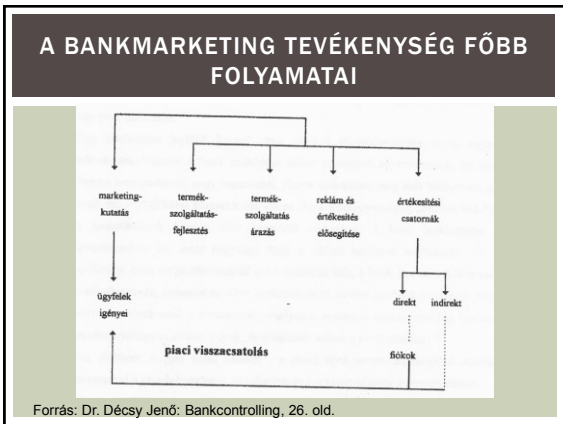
A BANKMARKETING TEVÉKENYSÉG FŐBB FOLYAMATAI

marketing-kutatás

termék-szolgáltatás-fejlesztés

termék-szolgáltatás árazás

reklám és értékesítés elősegítése

értékesítési csatornák

ügyfelek igényei

direkt

indirekt

piaci visszacsatolás

fiókok

Forrás: Dr. Décsy Jenő: Bankcontrolling, 26. old.